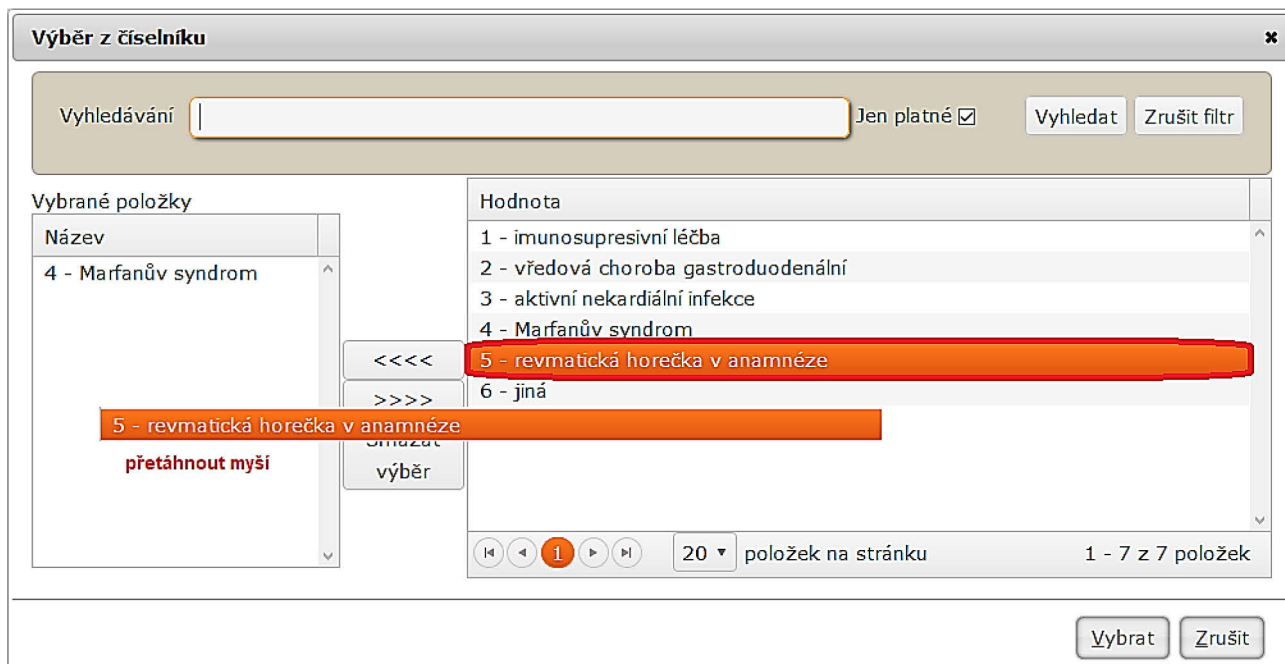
Výběr z číselníku

×

Vyhledávání

Jen platné ☑

Vyhledat

Zrušit filtr

Vybrané položky

| Název |
|---|
| 4 - Marfanův syndrom |

<<<<

>>>>

Smazat výběr

5 - revmatická horečka v anamnéze

přetáhnout myší

| Hodnota |
|---|
| 1 - imunosupresivní léčba |
| 2 - vředová choroba gastroduodenální |
| 3 - aktivní nekardiální infekce |
| 4 - Marfanův syndrom |
| 5 - revmatická horečka v anamnéze |
| 6 - jiná |

1

20 ▾ položek na stránku

1 - 7 z 7 položek

Vybrat

Zrušit